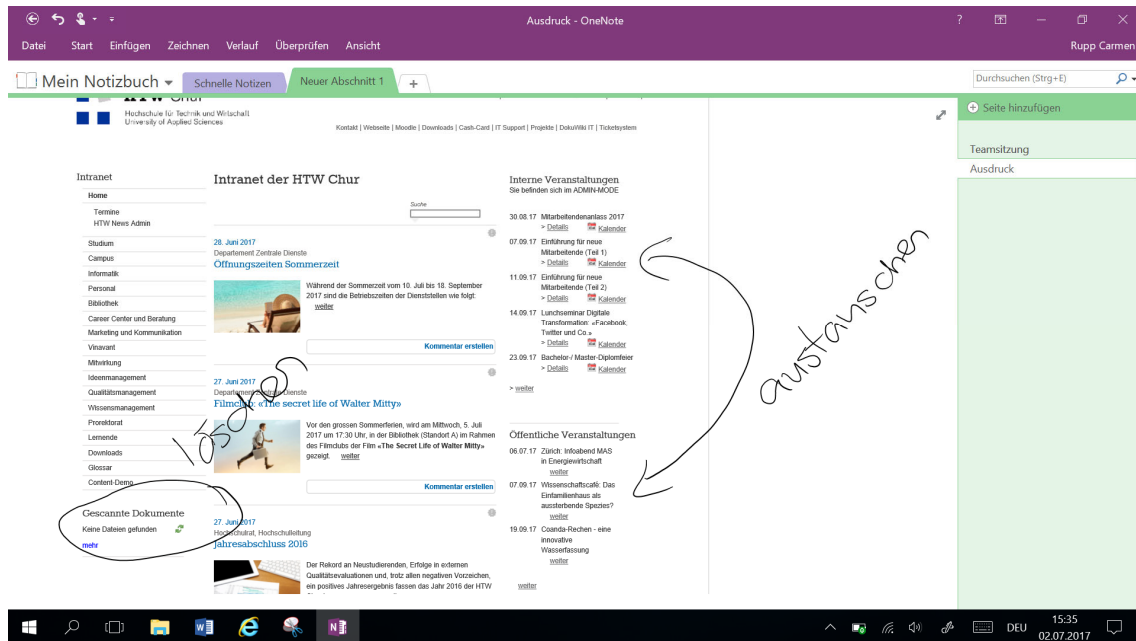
Ausdruck - OneNote

Datei Start Einfügen Zeichnen Verlauf Überprüfen Ansicht

Rupp Carmen

Mein Notizbuch Schnelle Notizen Neuer Abschnitt 1 +

Durchsuchen (Strg+E)

Seite hinzufügen

Teamsitzung

Ausdruck

HTW Chur
Hochschule für Technik und Wirtschaft
University of Applied Sciences

Kontakt | Webseite | Moodle | Downloads | Cash-Card | IT Support | Projekte | DokuWiki IT | Ticketsystem

Intranet
Home
Termine
HTW News Admin
Studium
Campus
Informatik
Personal
Bibliothek
Career Center und Beratung
Marketing und Kommunikation
Vinavant
Mitwirkung
Ideenmanagement
Qualitätsmanagement
Wissensmanagement
Prorektorat
Lernende
Downloads
Glossar
Content-Demo

Gescannte Dokumente
Keine Dateien gefunden
mehr

Intranet der HTW Chur

Suche

28. Juni 2017
Departement Zentrale Dienste
Öffnungszeiten Sommerzeit

Während der Sommerzeit vom 10. Juli bis 18. September 2017 sind die Betriebszeiten der Dienststellen wie folgt:
weiter

Kommentar erstellen

27. Juni 2017
Departement Zentrale Dienste
Filmclub: «The secret life of Walter Mitty»

Vor den grossen Sommerferien, wird am Mittwoch, 5. Juli 2017 um 17:30 Uhr, in der Bibliothek (Standort A) im Rahmen des Filmclubs der Film «The Secret Life of Walter Mitty» gezeigt. weiter

Kommentar erstellen

27. Juni 2017
Hochschulrat, Hochschulleitung
Jahresabschluss 2016

Der Rekord an Neustudierenden, Erfolge in externen Qualitätsevaluationen und, trotz allen negativen Vorzeichen, ein positives Jahresergebnis fassen das Jahr 2016 der HTW

Interne Veranstaltungen
Sie befinden sich im ADMIN-MODE

30.08.17 Mitarbeitendenanlass 2017
> Details Kalender
07.09.17 Einführung für neue Mitarbeitende (Teil 1)
> Details Kalender
11.09.17 Einführung für neue Mitarbeitende (Teil 2)
> Details Kalender
14.09.17 Lunchseminar Digitale Transformation: «Facebook, Twitter und Co.»
> Details Kalender
23.09.17 Bachelor-/ Master-Diplomfeier
> Details Kalender

> weiter

Öffentliche Veranstaltungen
06.07.17 Zürich: Infoabend MAS in Energiewirtschaft
weiter
07.09.17 Wissenschaftscafé: Das Einfamilienhaus als aussterbende Spezies?
weiter
19.09.17 Coanda-Rechen - eine innovative Wasserfassung
weiter

weiter

austauschen

löschen

DEU 15:35 02.07.2017